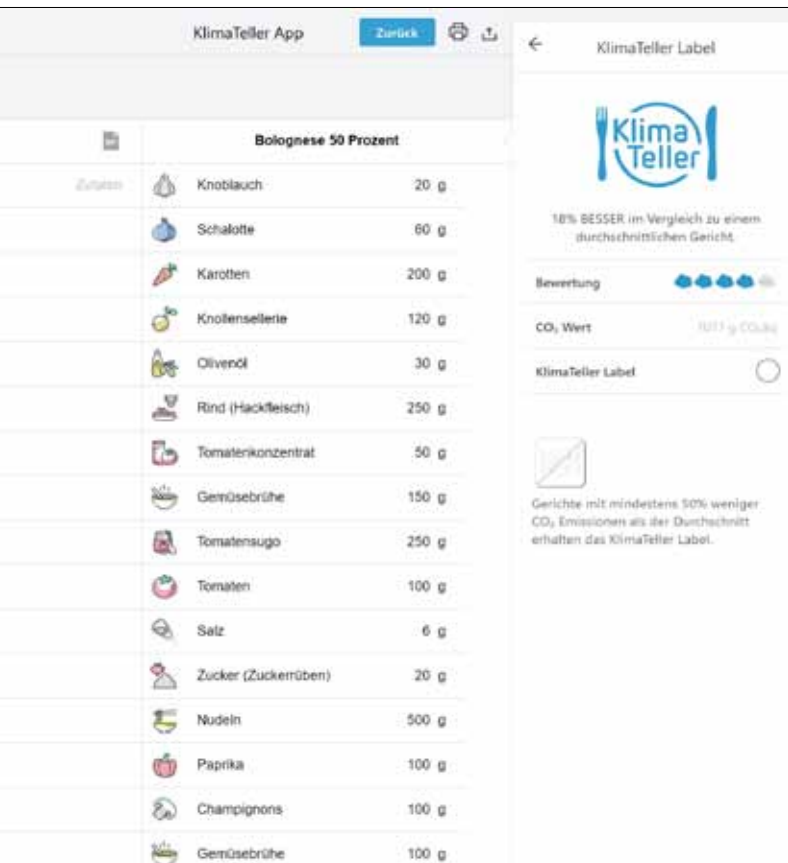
KlimaTeller App Zurück

Bolognese 50 Prozent

Zutaten

| | |
|---|---|
| Knoblauch | 20 g |
| Schalotte | 60 g |
| Karotten | 200 g |
| Knollensellerie | 120 g |
| Olivenöl | 30 g |
| Rind (Hackfleisch) | 250 g |
| Tomatenkonzentrat | 50 g |
| Gemüsebrühe | 150 g |
| Tomatensugo | 250 g |
| Tomaten | 100 g |
| Salz | 6 g |
| Zucker (Zuckerrüben) | 20 g |
| Nudeln | 500 g |
| Paprika | 100 g |
| Champignons | 100 g |
| Gemüsebrühe | 100 g |

← KlimaTeller Label

Klima Teller

18% BESSER im Vergleich zu einem durchschnittlichen Gericht

Bewertung

$CO_2$ Wert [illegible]

KlimaTeller Label

Gerichte mit mindestens 50% weniger $CO_2$ Emissionen als der Durchschnitt erhalten das KlimaTeller Label.